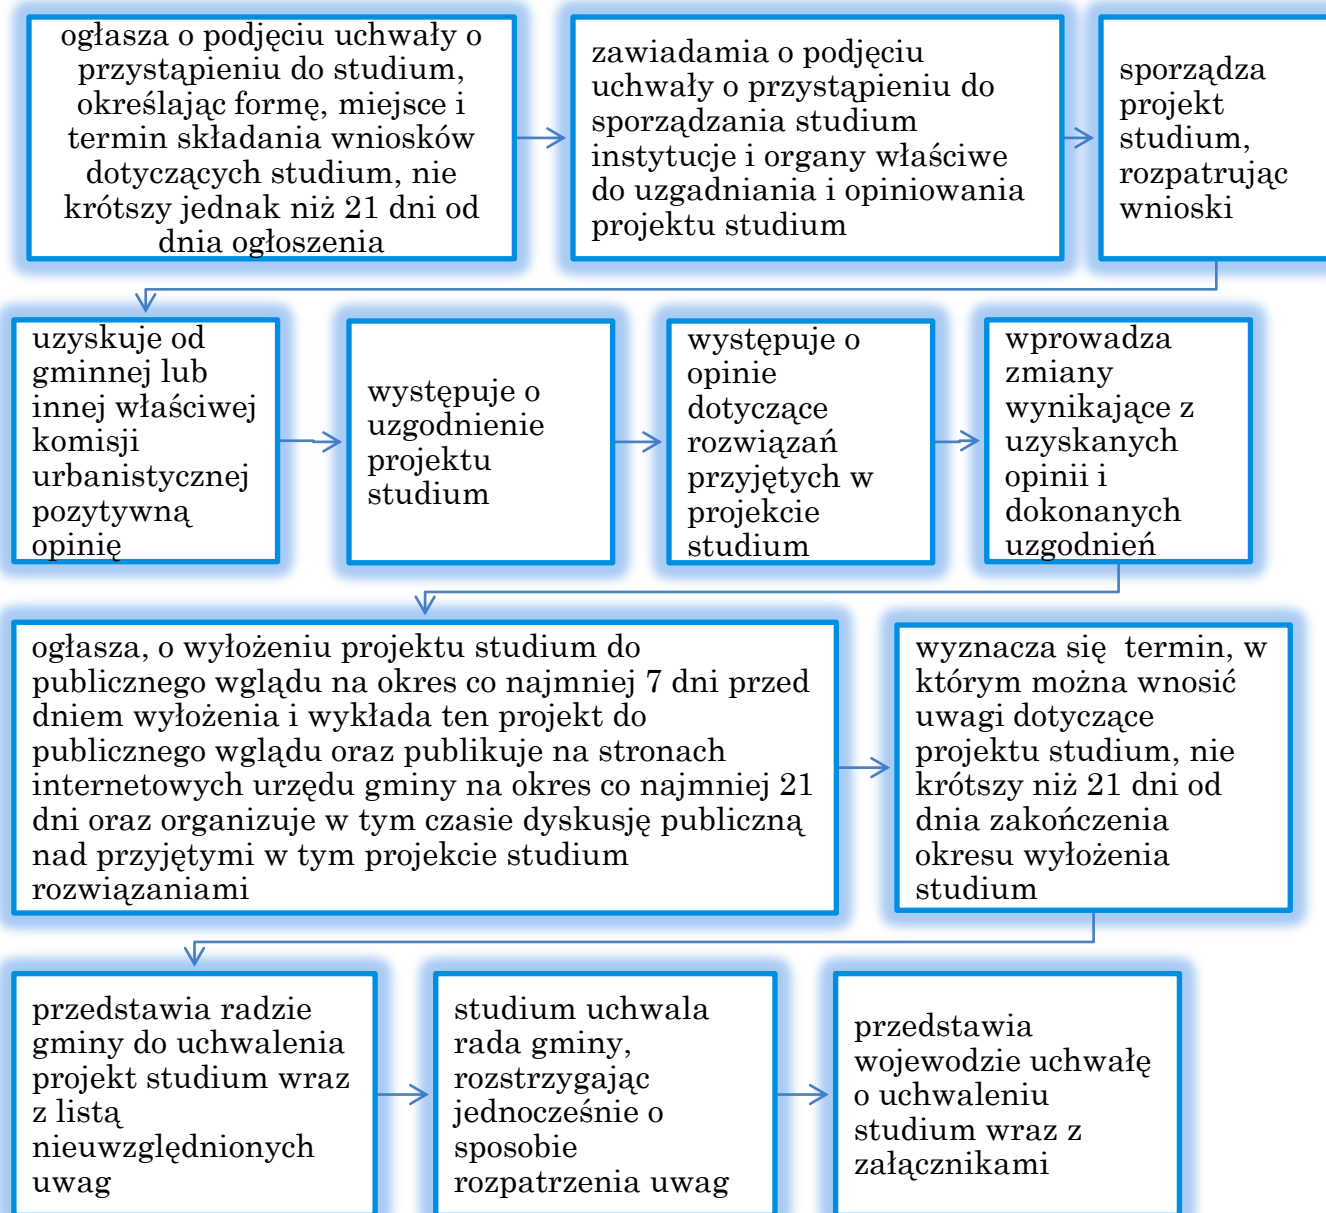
ogłasza o podjęciu uchwały o przystąpieniu do studium, określając formę, miejsce i termin składania wniosków dotyczących studium, nie krótszy jednak niż 21 dni od dnia ogłoszenia

zawiadamia o podjęciu uchwały o przystąpieniu do sporządzania studium instytucje i organy właściwe do uzgadniania i opiniowania projektu studium

sporządza projekt studium, rozpatrując wnioski

uzyskuje od gminnej lub innej właściwej komisji urbanistycznej pozytywną opinię

występuje o uzgodnienie projektu studium

występuje o opinie dotyczące rozwiązań przyjętych w projekcie studium

wprowadza zmiany wynikające z uzyskanych opinii i dokonanych uzgodnień

ogłasza, o wyłożeniu projektu studium do publicznego wglądu na okres co najmniej 7 dni przed dniem wyłożenia i wykłada ten projekt do publicznego wglądu oraz publikuje na stronach internetowych urzędu gminy na okres co najmniej 21 dni oraz organizuje w tym czasie dyskusję publiczną nad przyjętymi w tym projekcie studium rozwiązaniami

wyznacza się termin, w którym można wnosić uwagi dotyczące projektu studium, nie krótszy niż 21 dni od dnia zakończenia okresu wyłożenia studium

przedstawia radzie gminy do uchwalenia projekt studium wraz z listą nieuwzględnionych uwag

studium uchwala rada gminy, rozstrzygając jednocześnie o sposobie rozpatrzenia uwag

przedstawia wojewodzie uchwałę o uchwaleniu studium wraz z załącznikami